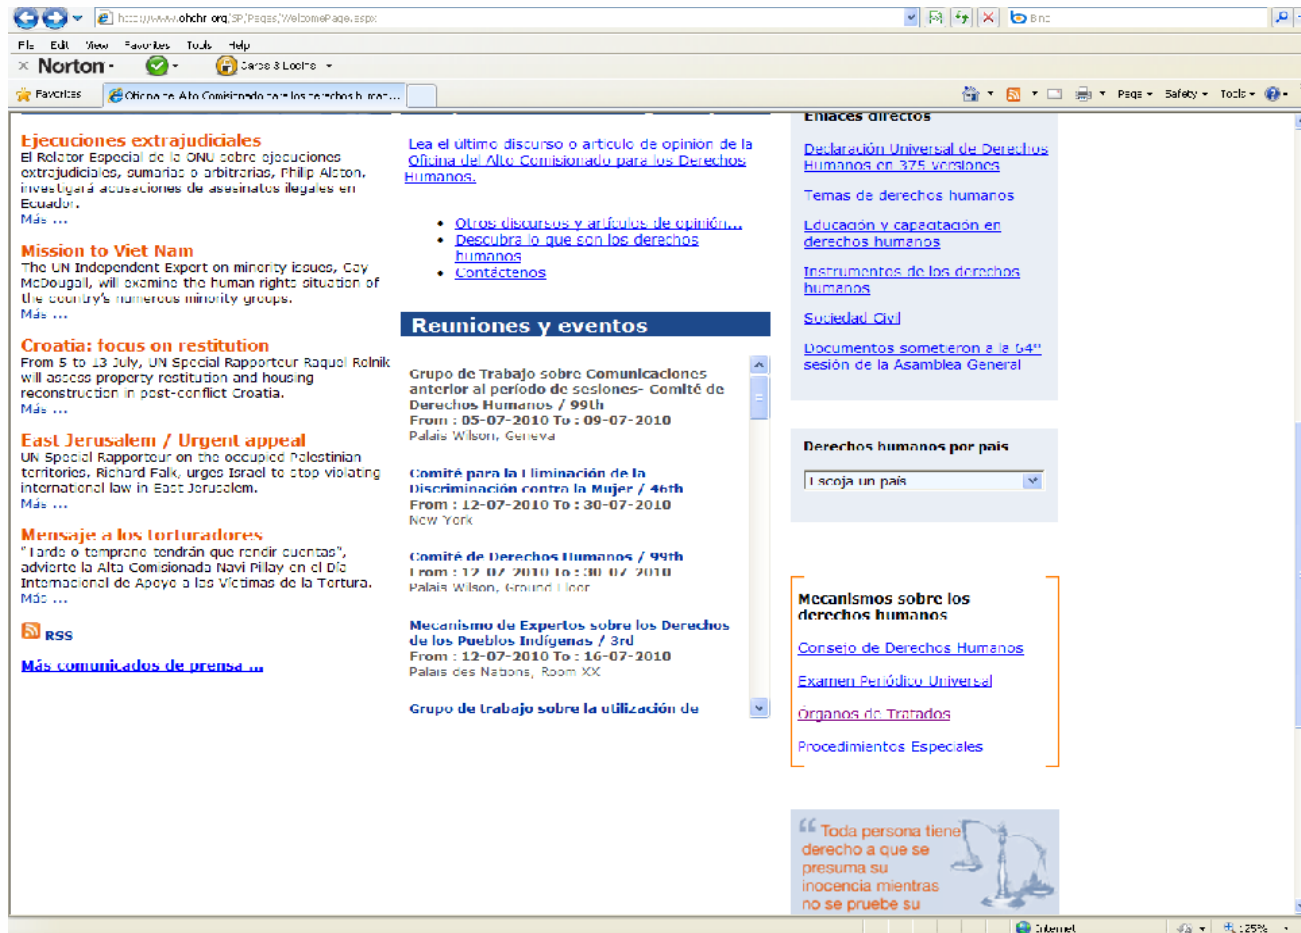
http://www.ohchr.org/SP/Pages/WelcomePage.aspx
Bing
File Edit View Favorites Tools Help
Norton · Cards & Logins
Favorites Oficina del Alto Comisionado para los derechos hum...
Page · Safety · Tools ·

Ejecuciones extrajudiciales
El Relator Especial de la ONU sobre ejecuciones extrajudiciales, sumarias o arbitrarias, Philip Alston, investigará acusaciones de asesinatos ilegales en Ecuador.
Más ...

Mission to Viet Nam
The UN Independent Expert on minority issues, Gay McDougall, will examine the human rights situation of the country's numerous minority groups.
Más ...

Croatia: focus on restitution
From 5 to 13 July, UN Special Rapporteur Raquel Rolnik will assess property restitution and housing reconstruction in post-conflict Croatia.
Más ...

East Jerusalem / Urgent appeal
UN Special Rapporteur on the occupied Palestinian territories, Richard Falk, urges Israel to stop violating international law in East Jerusalem.
Más ...

Mensaje a los torturadores
"Tarde o temprano tendrán que rendir cuentas", advierte la Alta Comisionada Navi Pillay en el Día Internacional de Apoyo a las Víctimas de la Tortura.
Más ...

RSS

Más comunicados de prensa ...

Lea el último discurso o artículo de opinión de la Oficina del Alto Comisionado para los Derechos Humanos.

• Otros discursos y artículos de opinión...
• Descubra lo que son los derechos humanos
• Contáctenos

Reuniones y eventos

Grupo de Trabajo sobre Comunicaciones anterior al período de sesiones- Comité de Derechos Humanos / 99th
From : 05-07-2010 To : 09-07-2010
Palais Wilson, Geneva

Comité para la Eliminación de la Discriminación contra la Mujer / 46th
From : 12-07-2010 To : 30-07-2010
New York

Comité de Derechos Humanos / 99th
From : 12-07-2010 To : 30-07-2010
Palais Wilson, Ground Floor

Mecanismo de Expertos sobre los Derechos de los Pueblos Indígenas / 3rd
From : 12-07-2010 To : 16-07-2010
Palais des Nations, Room XX

Grupo de trabajo sobre la utilización de

Enlaces directos
Declaración Universal de Derechos Humanos en 375 versiones
Temas de derechos humanos
Educación y capacitación en derechos humanos
Instrumentos de los derechos humanos
Sociedad Civil
Documentos sometieron a la 64° sesión de la Asamblea General

Derechos humanos por país
Escoja un país

Mecanismos sobre los derechos humanos
Consejo de Derechos Humanos
Examen Periódico Universal
Órganos de Tratados
Procedimientos Especiales

Toda persona tiene derecho a que se presuma su inocencia mientras no se pruebe su

Internet 125%